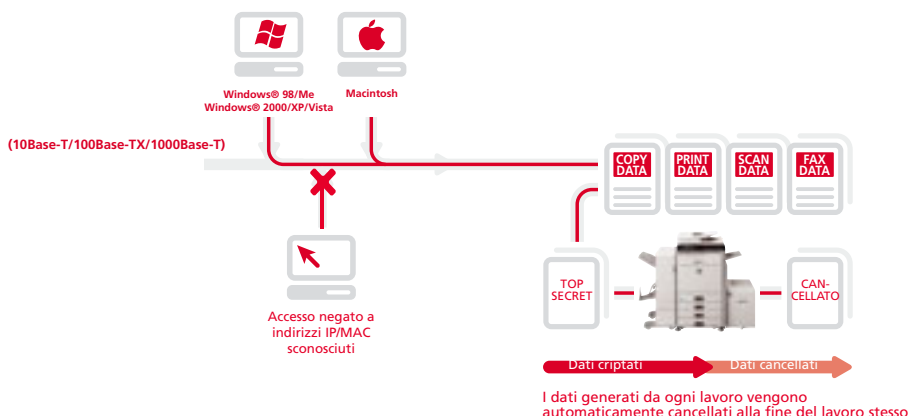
Windows® 98/Me
Windows® 2000/XP/Vista

Macintosh

(10Base-T/100Base-TX/1000Base-T)

COPY DATA

PRINT DATA

SCAN DATA

FAX DATA

Accesso negato a indirizzi IP/MAC sconosciuti

TOP SECRET

CAN-CELLATO

Dati criptati

Dati cancellati

I dati generati da ogni lavoro vengono automaticamente cancellati alla fine del lavoro stesso